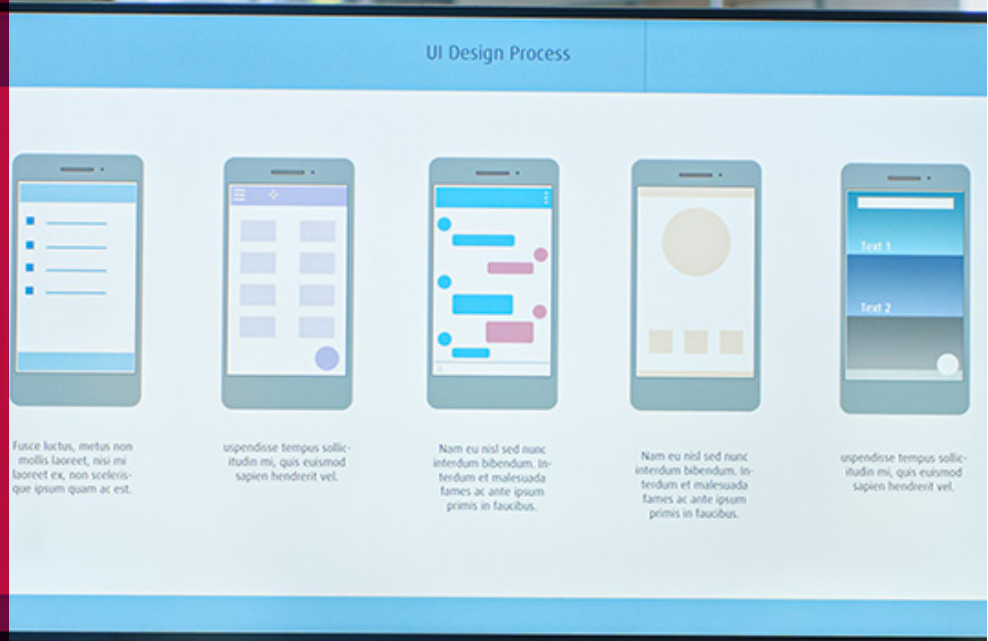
UI Design Process

Text 1

Text 2

Fusce luctus, metus non mollis laoreet, nisi mi laoreet ex, non scelerisque ipsum quam ac est.

uspendisse tempus sollicitudin mi, quis euismod sapien hendrerit vel.

Nam eu nisl sed nunc interdum bibendum. Interdum et malesuada fames ac ante ipsum primis in faucibus.

Nam eu nisl sed nunc interdum bibendum. Interdum et malesuada fames ac ante ipsum primis in faucibus.

uspendisse tempus sollicitudin mi, quis euismod sapien hendrerit vel.